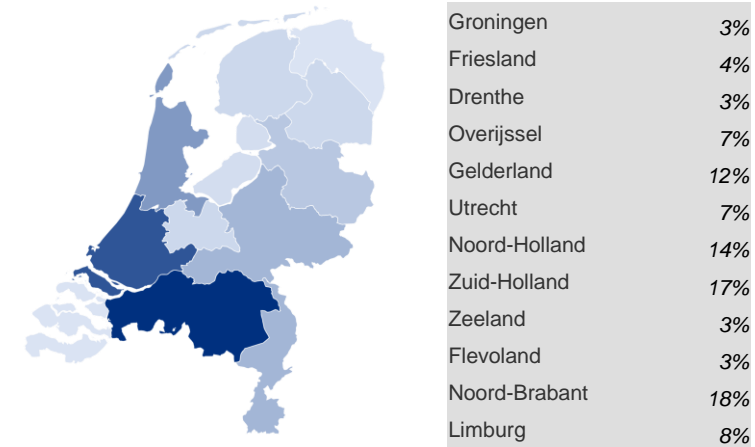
| | |
|---|---|
| Groningen | 3% |
| Friesland | 4% |
| Drenthe | 3% |
| Overijssel | 7% |
| Gelderland | 12% |
| Utrecht | 7% |
| Noord-Holland | 14% |
| Zuid-Holland | 17% |
| Zeeland | 3% |
| Flevoland | 3% |
| Noord-Brabant | 18% |
| Limburg | 8% |